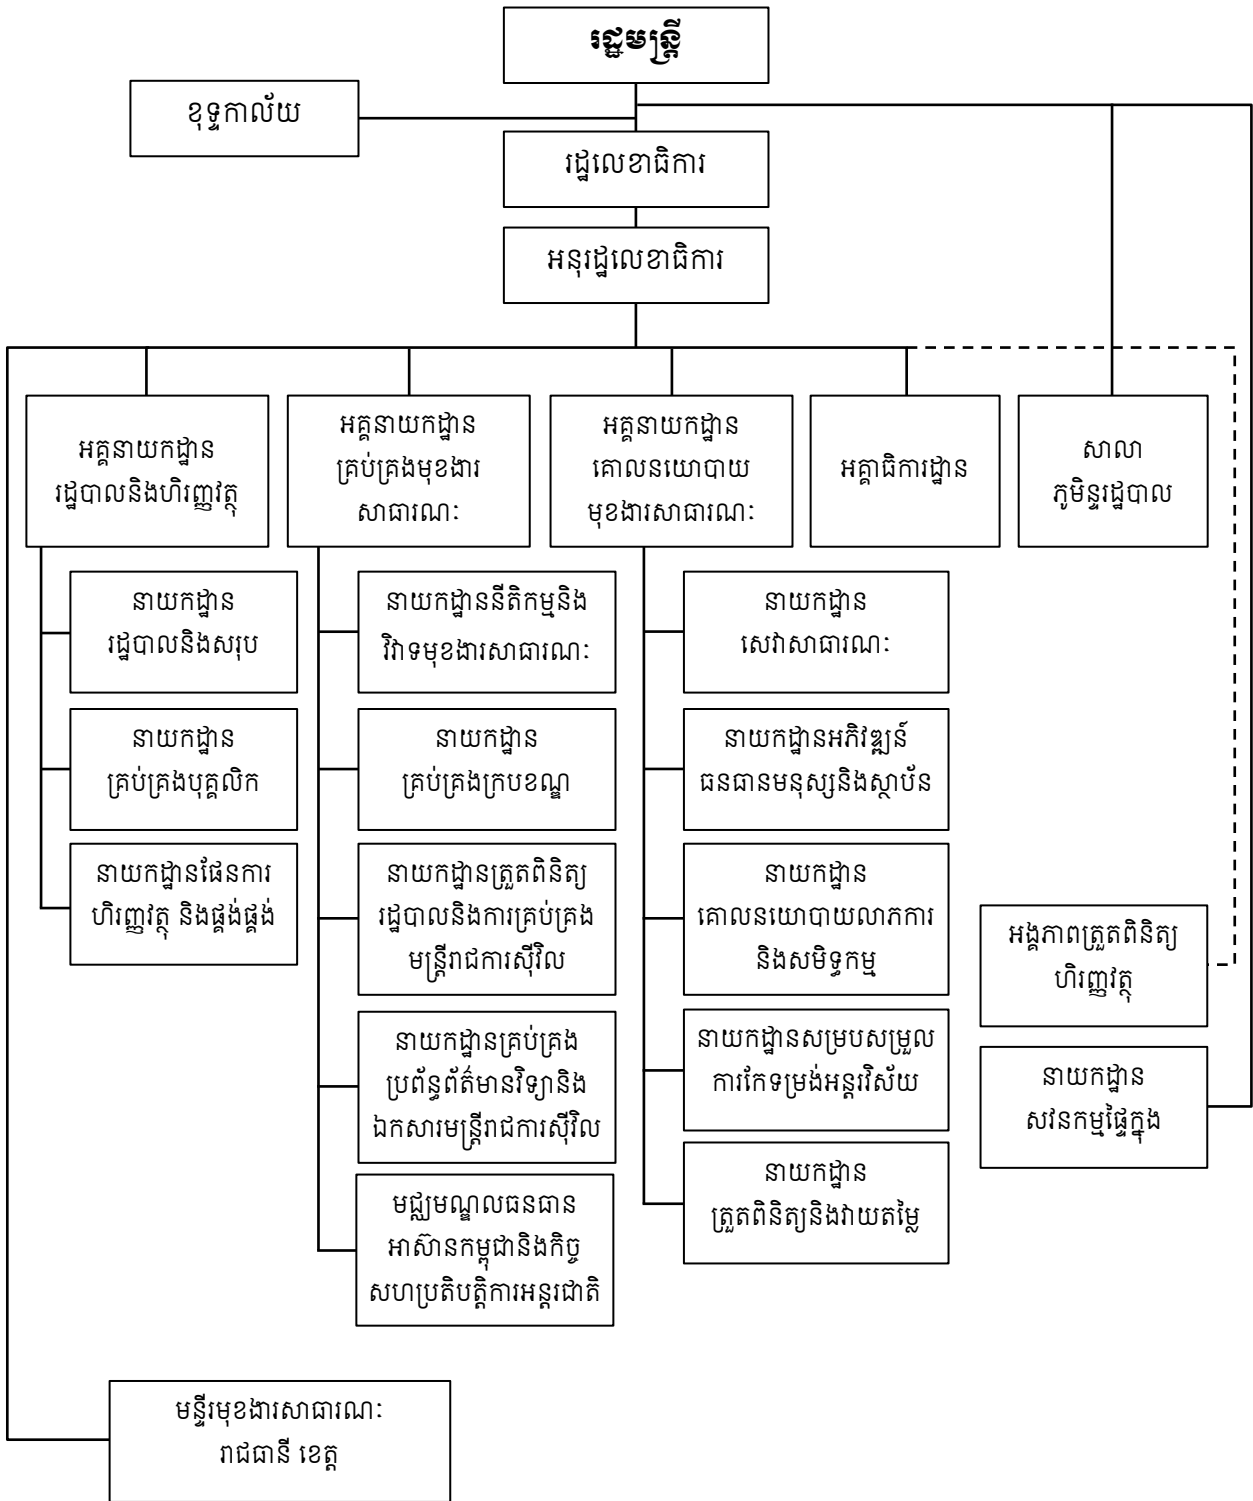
រដ្ឋមន្ត្រី

ខុទ្ទកាល័យ

រដ្ឋលេខាធិការ

អនុរដ្ឋលេខាធិការ

អគ្គនាយកដ្ឋាន រដ្ឋបាលនិងហិរញ្ញវត្ថុ

អគ្គនាយកដ្ឋាន គ្រប់គ្រងមុខងារសាធារណៈ

អគ្គនាយកដ្ឋាន គោលនយោបាយមុខងារសាធារណៈ

អគ្គាធិការដ្ឋាន

សាលាភូមិន្ទរដ្ឋបាល

នាយកដ្ឋាន រដ្ឋបាលនិងសរុប

នាយកដ្ឋាន គ្រប់គ្រងបុគ្គលិក

នាយកដ្ឋានផែនការ ហិរញ្ញវត្ថុ និងផ្គត់ផ្គង់

នាយកដ្ឋាននីតិកម្មនិង វិវាទមុខងារសាធារណៈ

នាយកដ្ឋាន គ្រប់គ្រងក្របខណ្ឌ

នាយកដ្ឋានត្រួតពិនិត្យ រដ្ឋបាលនិងការគ្រប់គ្រង មន្ត្រីរាជការស៊ីវិល

នាយកដ្ឋានគ្រប់គ្រង ប្រព័ន្ធព័ត៌មានវិទ្យានិង ឯកសារមន្ត្រីរាជការស៊ីវិល

មជ្ឈមណ្ឌលធនធាន អាស៊ានកម្ពុជានិងកិច្ចសហប្រតិបត្តិការអន្តរជាតិ

នាយកដ្ឋាន សេវាសាធារណៈ

នាយកដ្ឋានអភិវឌ្ឍន៍ ធនធានមនុស្សនិងស្ថាប័ន

នាយកដ្ឋាន គោលនយោបាយលាភការ និងសមិទ្ធកម្ម

នាយកដ្ឋានសម្របសម្រួល ការកែទម្រង់អន្តរវិស័យ

នាយកដ្ឋាន ត្រួតពិនិត្យនិងវាយតម្លៃ

អង្គភាពត្រួតពិនិត្យ ហិរញ្ញវត្ថុ

នាយកដ្ឋាន សវនកម្មផ្ទៃក្នុង

មន្ទីរមុខងារសាធារណៈ រាជធានី ខេត្ត